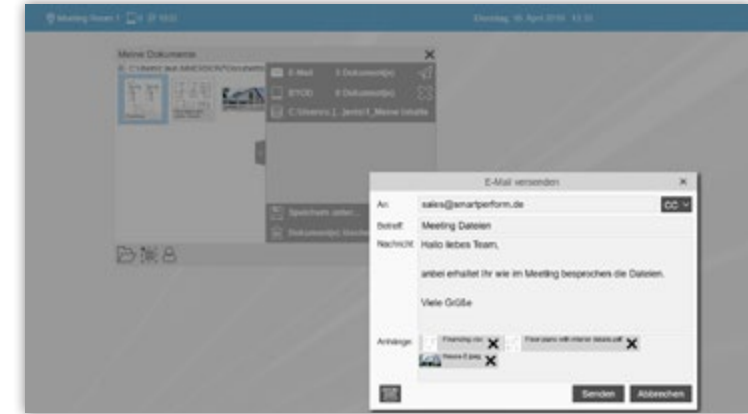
Meeting Room 1 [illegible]

Dienstag, 16. April 2019 13:31

Meine Dokumente

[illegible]

E-Mail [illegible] Dokument(e)

BYOD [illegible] Dokument(e)

C:\Users\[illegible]

Speichern unter...

Dokument(e) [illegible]

E-Mail versenden

An: sales@smartperform.de

CC

Betreff: Meeting Dateien

Nachricht: Hallo liebes Team,

anbei erhaltet Ihr wie im Meeting besprochen die Dateien.

Viele Grüße

Anhänge: Financing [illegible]

Floor plans with interior details.pdf

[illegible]

Senden

Abbrechen